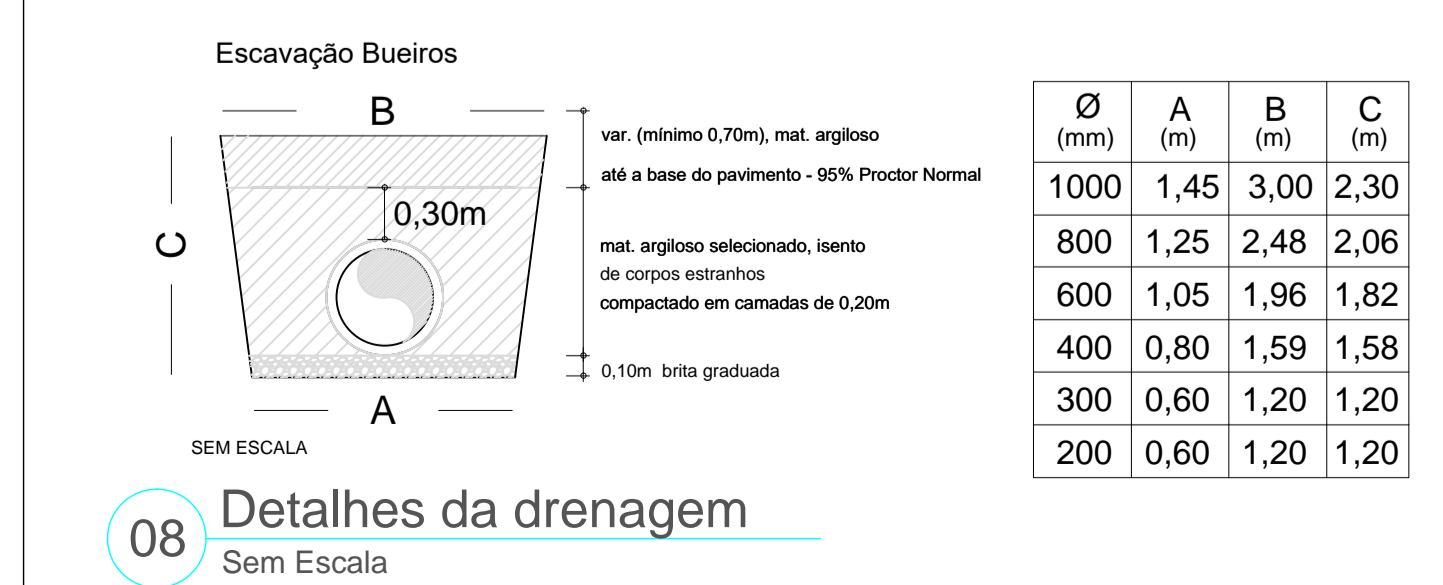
Escavação Bueiros

B

C

0,30m

A

var. (mínimo 0,70m), mat. argiloso

até a base do pavimento - 95% Proctor Normal

mat. argiloso selecionado, isento de corpos estranhos compactado em camadas de 0,20m

0,10m brita graduada

SEM ESCALA

| Ø (mm) | A (m) | B (m) | C (m) |
|---|---|---|---|
| 1000 | 1,45 | 3,00 | 2,30 |
| 800 | 1,25 | 2,48 | 2,06 |
| 600 | 1,05 | 1,96 | 1,82 |
| 400 | 0,80 | 1,59 | 1,58 |
| 300 | 0,60 | 1,20 | 1,20 |
| 200 | 0,60 | 1,20 | 1,20 |

08 Detalhes da drenagem
Sem Escala